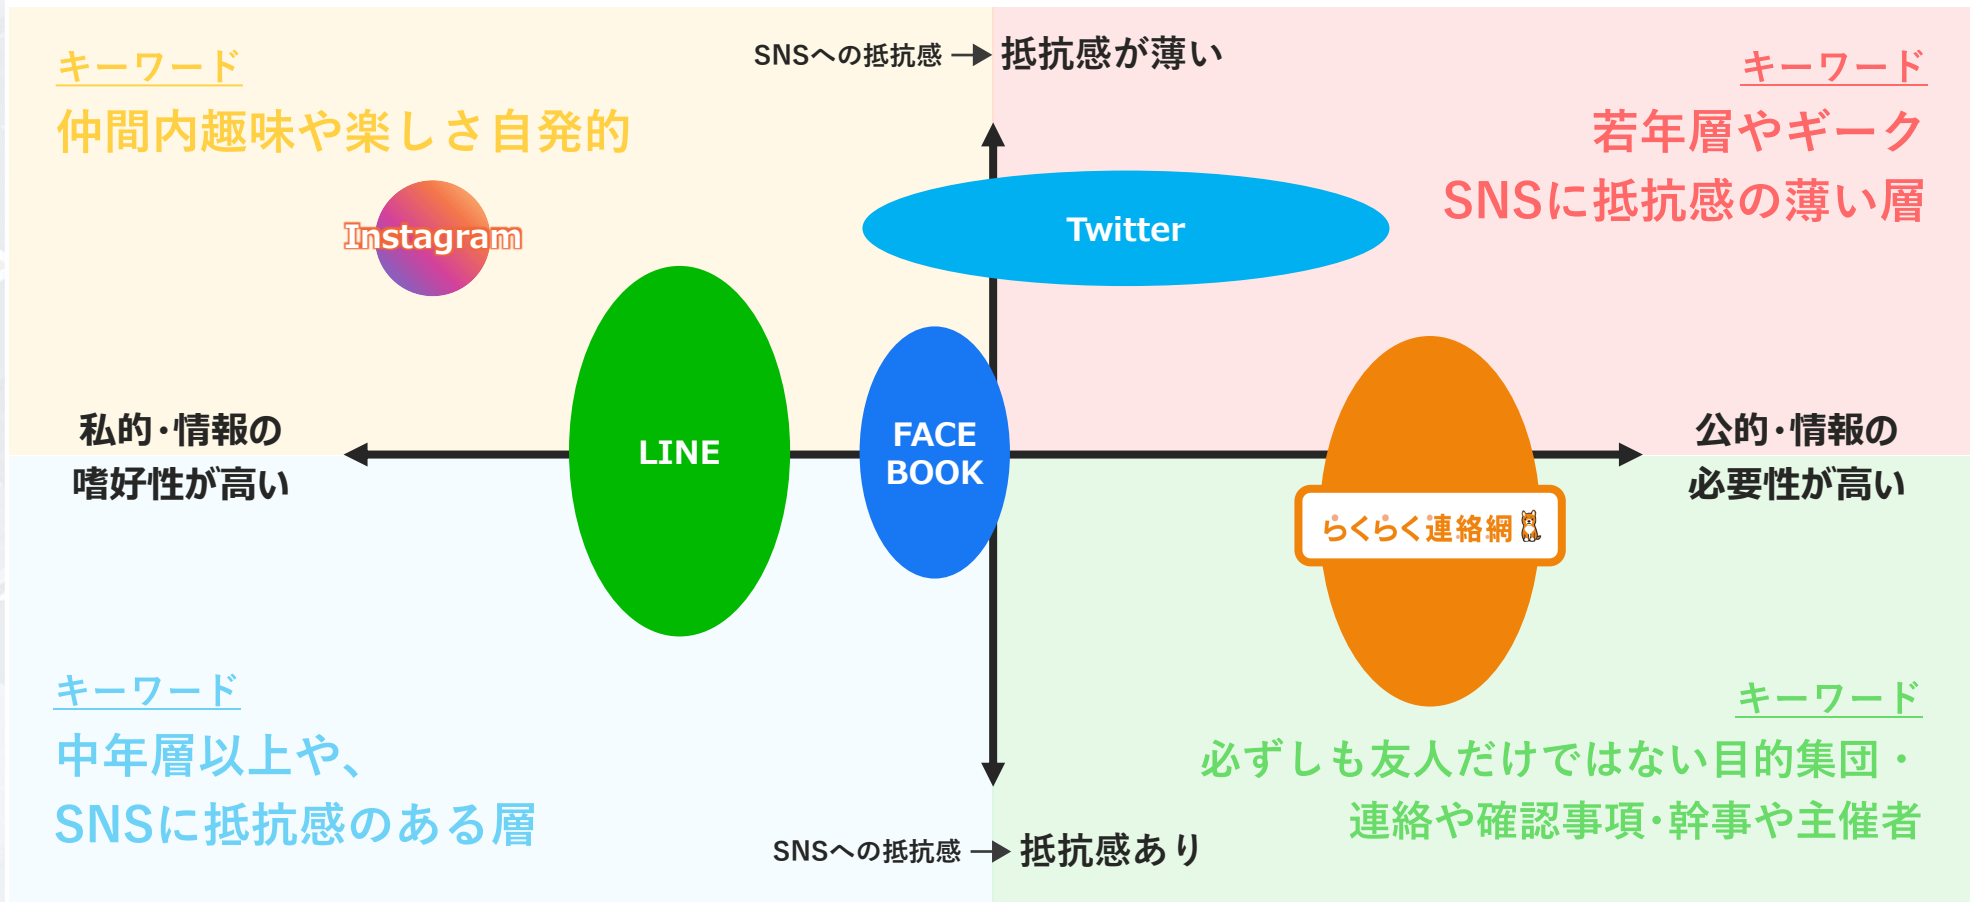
キーワード
仲間内趣味や楽しさ自発的

SNSへの抵抗感 → 抵抗感が薄い

キーワード
若年層やギーク
SNSに抵抗感の薄い層

Instagram

Twitter

私的・情報の
嗜好性が高い

LINE

FACE BOOK

公的・情報の
必要性が高い

らくらく連絡網

キーワード
中年層以上や、
SNSに抵抗感のある層

SNSへの抵抗感 → 抵抗感あり

キーワード
必ずしも友人だけではない目的集団・
連絡や確認事項・幹事や主催者